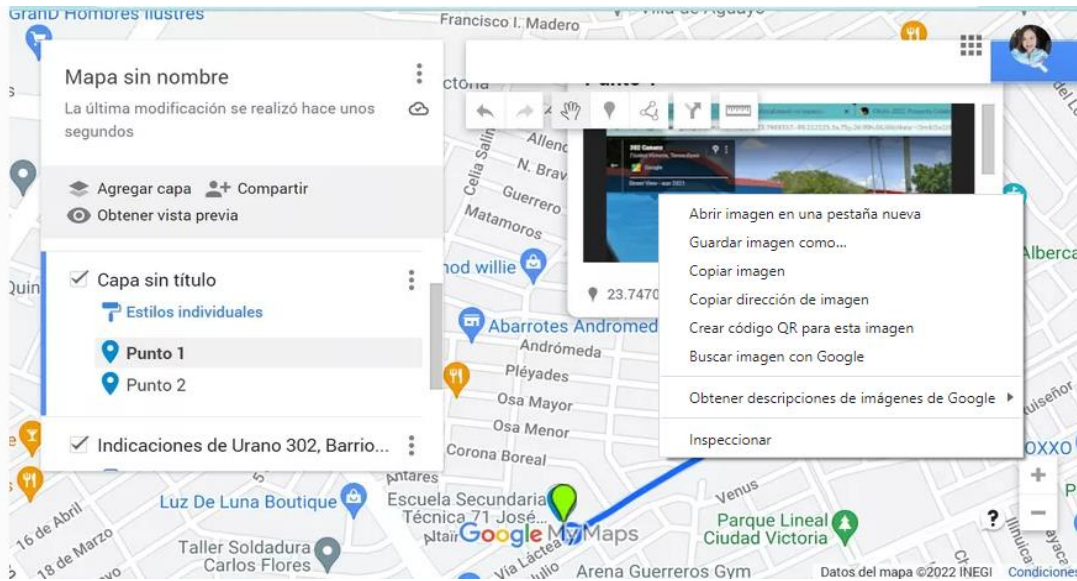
Grand Hombres Ilustres
Francisco I. Madero

Mapa sin nombre
La última modificación se realizó hace unos segundos

Agregar capa
Compartir
Obtener vista previa

Capa sin título
Estilos individuales
Punto 1
Punto 2

Indicaciones de Urano 302, Barrio...

Punto 1
23.7470

Abrir imagen en una pestaña nueva
Guardar imagen como...
Copiar imagen
Copiar dirección de imagen
Crear código QR para esta imagen
Buscar imagen con Google
Obtener descripciones de imágenes de Google
Inspeccionar

Allende
N. Bravo
Guerrero
Matamoros
Celia Salinas
hod willie
Abarrotes Andromeda
Andrómeda
Pléyades
Osa Mayor
Osa Menor
Corona Boreal
Antares
Venus
Luz De Luna Boutique
Escuela Secundaria Técnica 71 José...
Altair
Google My Maps
Vía Láctea
Julio
16 de Abril
18 de Marzo
Taller Soldadura Carlos Flores
Arena Guerreros Gym
Parque Lineal Ciudad Victoria
Alberca
OXXO
Quin
Datos del mapa ©2022 INEGI
Condiciones